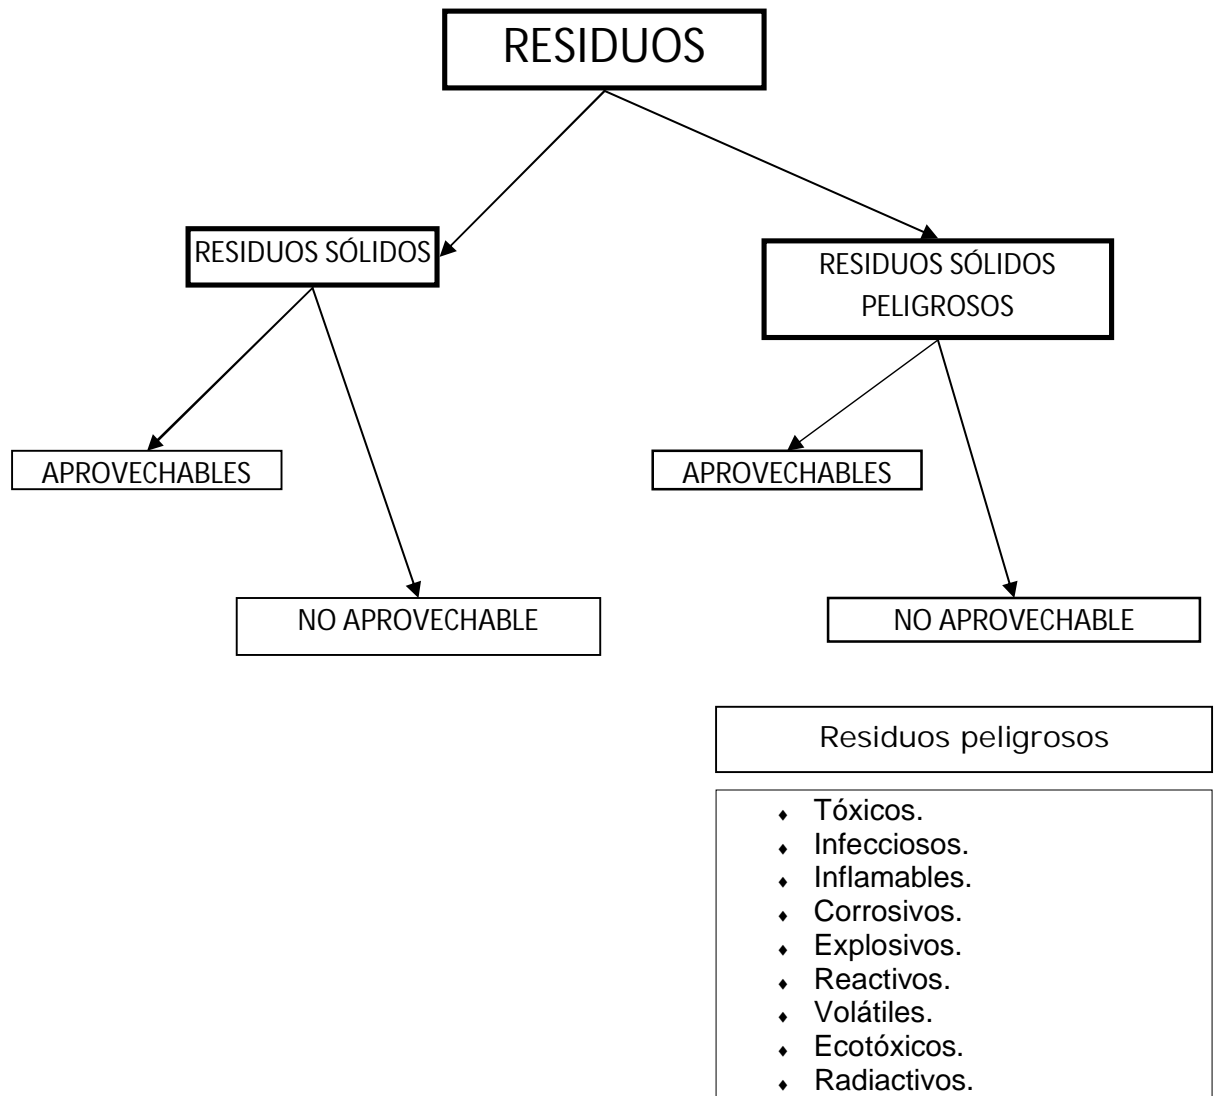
RESIDUOS

RESIDUOS SÓLIDOS

RESIDUOS SÓLIDOS PELIGROSOS

APROVECHABLES

NO APROVECHABLE

APROVECHABLES

NO APROVECHABLE

Residuos peligrosos

- Tóxicos.
- Infecciosos.
- Inflamables.
- Corrosivos.
- Explosivos.
- Reactivos.
- Volátiles.
- Ecotóxicos.
- Radiactivos.